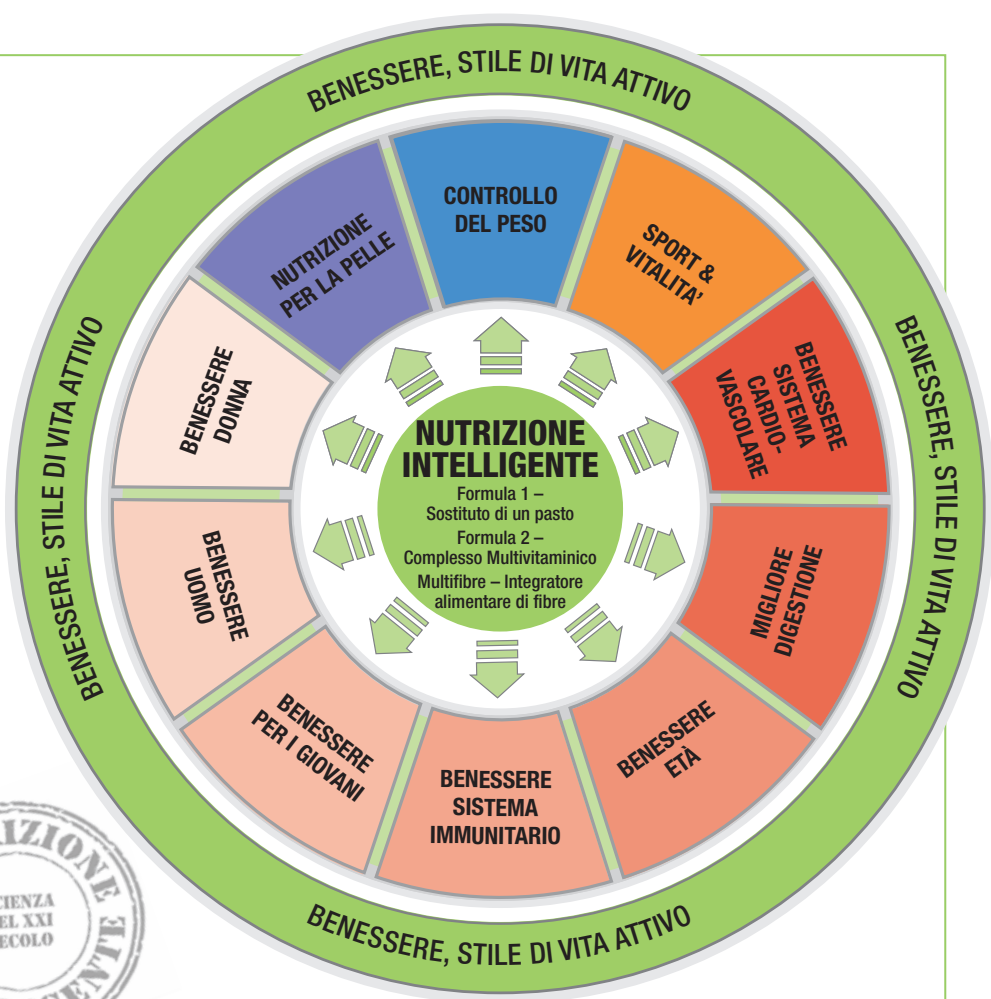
BENESSERE, STILE DI VITA ATTIVO

BENESSERE, STILE DI VITA ATTIVO

BENESSERE, STILE DI VITA ATTIVO

BENESSERE, STILE DI VITA ATTIVO

CONTROLLO DEL PESO

SPORT & VITALITA'

BENESSERE SISTEMA CARDIO-VASCOLARE

MIGLIORE DIGESTIONE

BENESSERE ETÀ

BENESSERE SISTEMA IMMUNITARIO

BENESSERE PER I GIOVANI

BENESSERE UOMO

BENESSERE DONNA

NUTRIZIONE PER LA PELLE

NUTRIZIONE INTELLIGENTE

Formula 1 – Sostituto di un pasto

Formula 2 – Complesso Multivitaminico

Multifibre – Integratore alimentare di fibre

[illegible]IZIONE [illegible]ENTE

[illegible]CIENZA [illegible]EL XXI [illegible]ECOLO